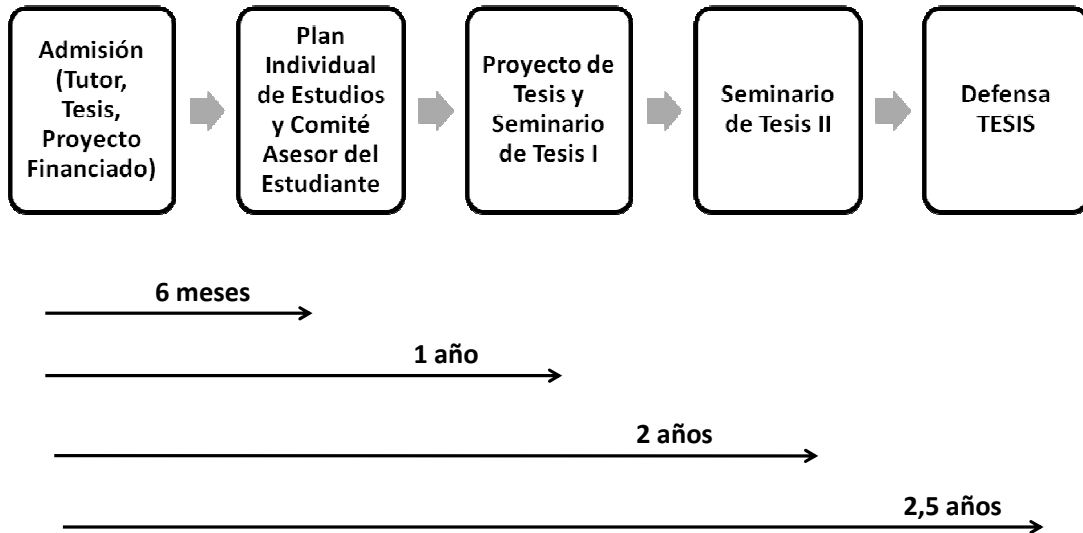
Admisión (Tutor, Tesis, Proyecto Financiado)

Plan Individual de Estudios y Comité Asesor del Estudiante

Proyecto de Tesis y Seminario de Tesis I

Seminario de Tesis II

Defensa TESIS

6 meses

1 año

2 años

2,5 años